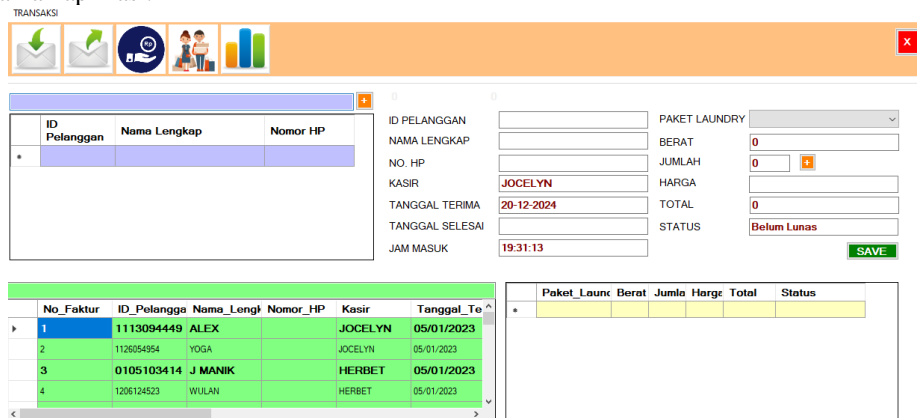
TRANSAKSI

X

+

0 0

| | ID Pelanggan | Nama Lengkap | Nomor HP |
|---|---|---|---|
| * | | | |

ID PELANGGAN
NAMA LENGKAP
NO. HP
KASIR JOCELYN
TANGGAL TERIMA 20-12-2024
TANGGAL SELESAI
JAM MASUK 19:31:13

PAKET LAUNDRY
BERAT 0
JUMLAH 0 +
HARGA
TOTAL 0
STATUS Belum Lunas

SAVE

| | No_Faktur | ID_Pelangga | Nama_Lengk | Nomor_HP | Kasir | Tanggal_Te |
|---|---|---|---|---|---|---|
| ▸ | 1 | 1113094449 | ALEX | | JOCELYN | 05/01/2023 |
| | 2 | 1126054954 | YOGA | | JOCELYN | 05/01/2023 |
| | 3 | 0105103414 | J MANIK | | HERBET | 05/01/2023 |
| | 4 | 1206124523 | WULAN | | HERBET | 05/01/2023 |

| | Paket_Laund | Berat | Jumla | Harga | Total | Status |
|---|---|---|---|---|---|---|
| * | | | | | | |